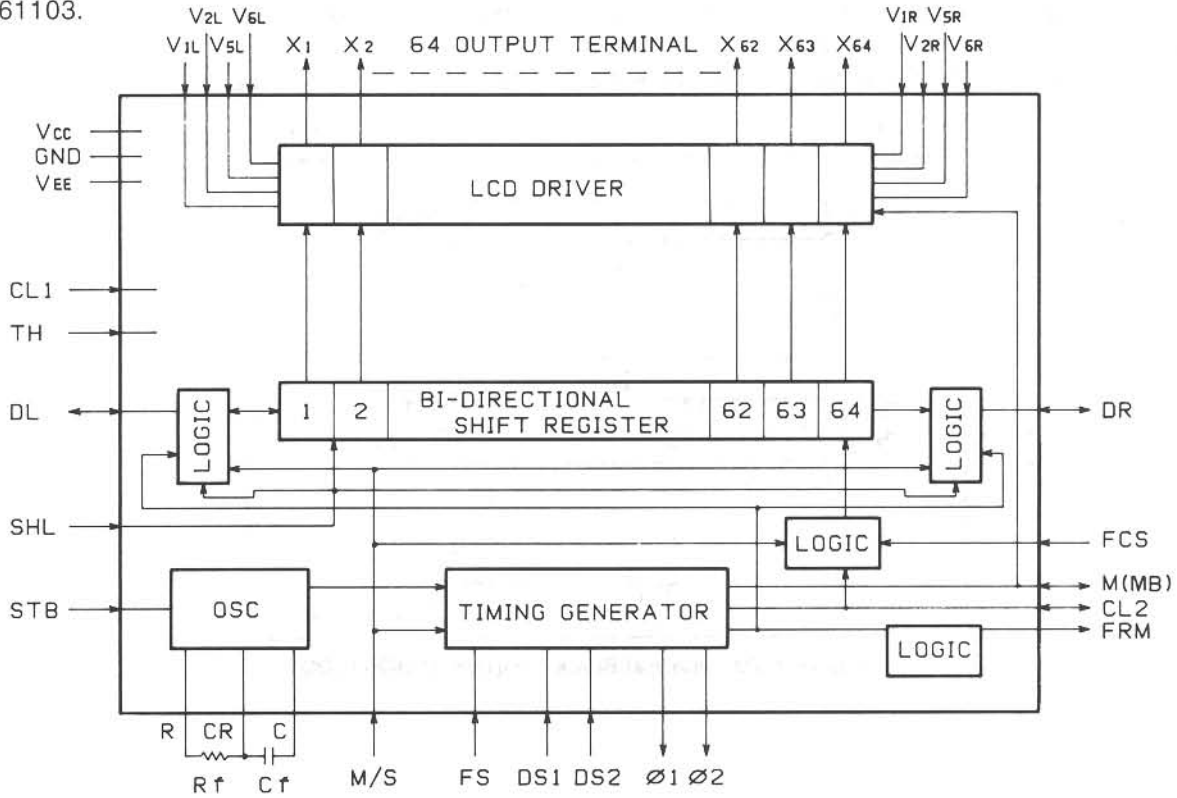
61103.

$V_{2L}$ $V_{6L}$
$V_{1L}$ $V_{5L}$ $X_1$ $X_2$ 64 OUTPUT TERMINAL $X_{62}$ $X_{63}$ $X_{64}$ $V_{1R}$ $V_{5R}$
$V_{2R}$ $V_{6R}$

$V_{CC}$
GND
$V_{EE}$

LCD DRIVER

CL1
TH

DL
LOGIC
1 2 BI-DIRECTIONAL SHIFT REGISTER 62 63 64
LOGIC
DR

SHL
LOGIC
FCS

STB
OSC
TIMING GENERATOR
M(MB)
CL2
FRM
LOGIC

R CR C
Rf Cf
M/S FS DS1 DS2 Ø1 Ø2